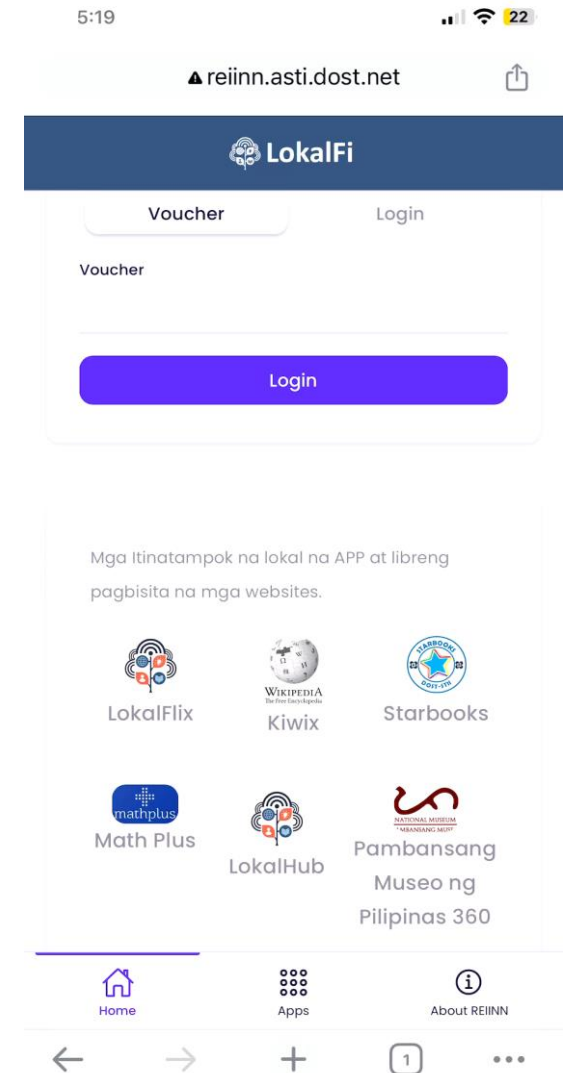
5:19

22

reiinn.asti.dost.net

LokalFi

Voucher

Login

Voucher

Login

Mga Itinatampok na lokal na APP at libreng pagbisita na mga websites.

LokalFlix

WIKIPEDIA
The Free Encyclopedia
Kiwix

STARBOOKS
DOST-STII
Starbooks

mathplus
Math Plus

LokalHub

NATIONAL MUSEUM
PAMBANSANG MUSEO
Pambansang Museo ng Pilipinas 360

Home

Apps

About REIINN

1